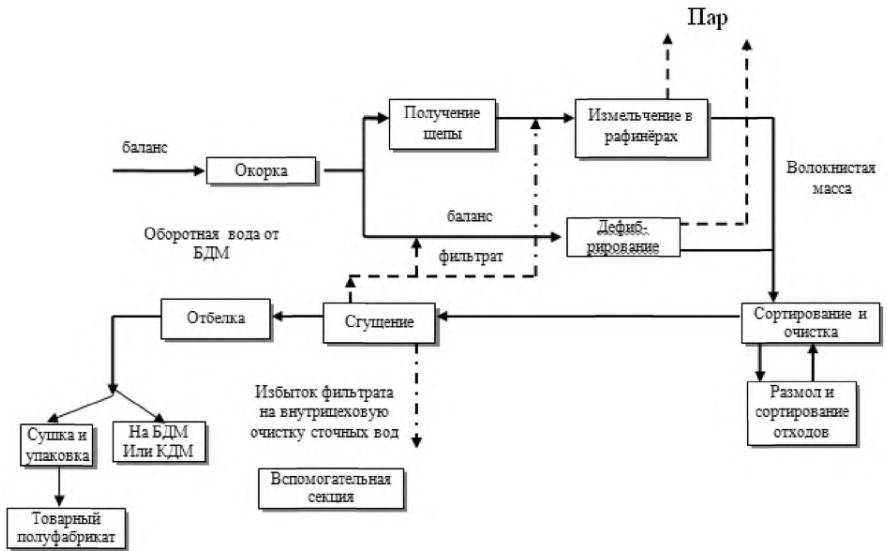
Пар

баланс

Окорка

Получение щепы

Измельчение в рафинёрах

Волокнистая масса

баланс

Оборотная вода от БДМ

Дефиб-рирование

фильтрат

Отбелка

Сгущение

Сортирование и очистка

Размол и сортирование отходов

Избыток фильтрата на внутрицеховую очистку сточных вод

Сушка и упаковка

На БДМ Или КДМ

Вспомогательная секция

Товарный полуфабрикат